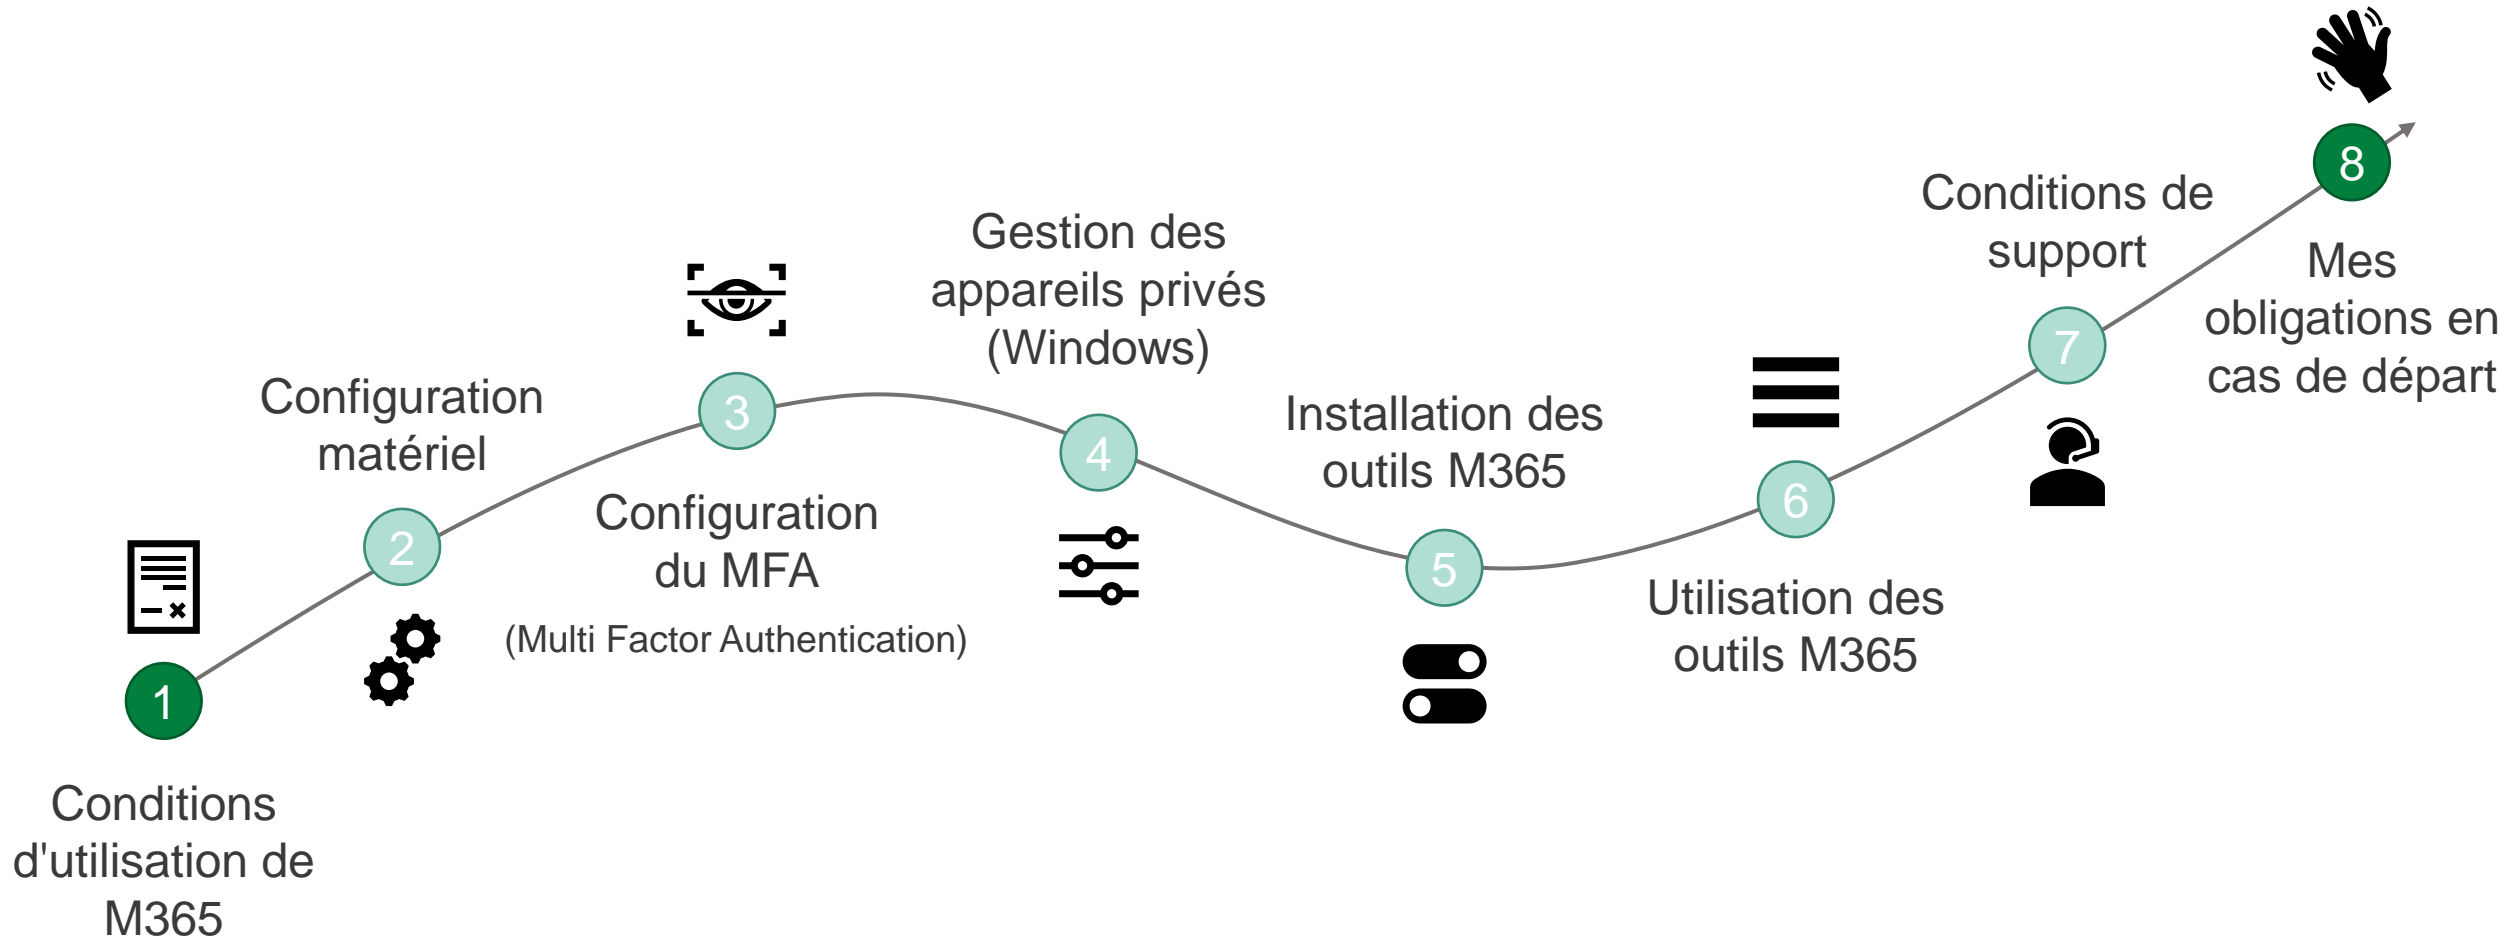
1

Conditions d'utilisation de M365

2

Configuration matériel

3

Configuration du MFA

(Multi Factor Authentication)

4

Gestion des appareils privés (Windows)

5

Installation des outils M365

6

Utilisation des outils M365

7

Conditions de support

8

Mes obligations en cas de départ